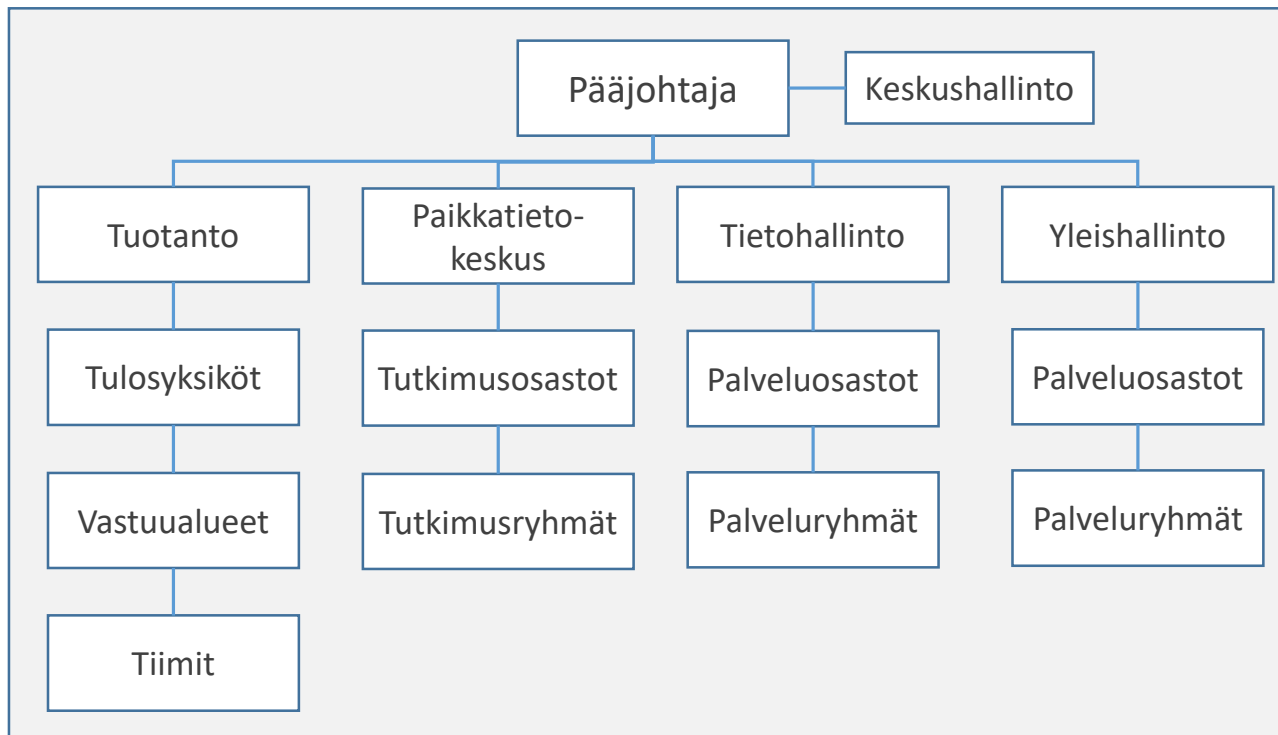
Pääjohtaja

Keskushallinto

Tuotanto

Tulosyksiköt

Vastuualueet

Tiimit

Paikkatietokeskus

Tutkimusosastot

Tutkimusryhmät

Tietohallinto

Palveluosastot

Palveluryhmät

Yleishallinto

Palveluosastot

Palveluryhmät